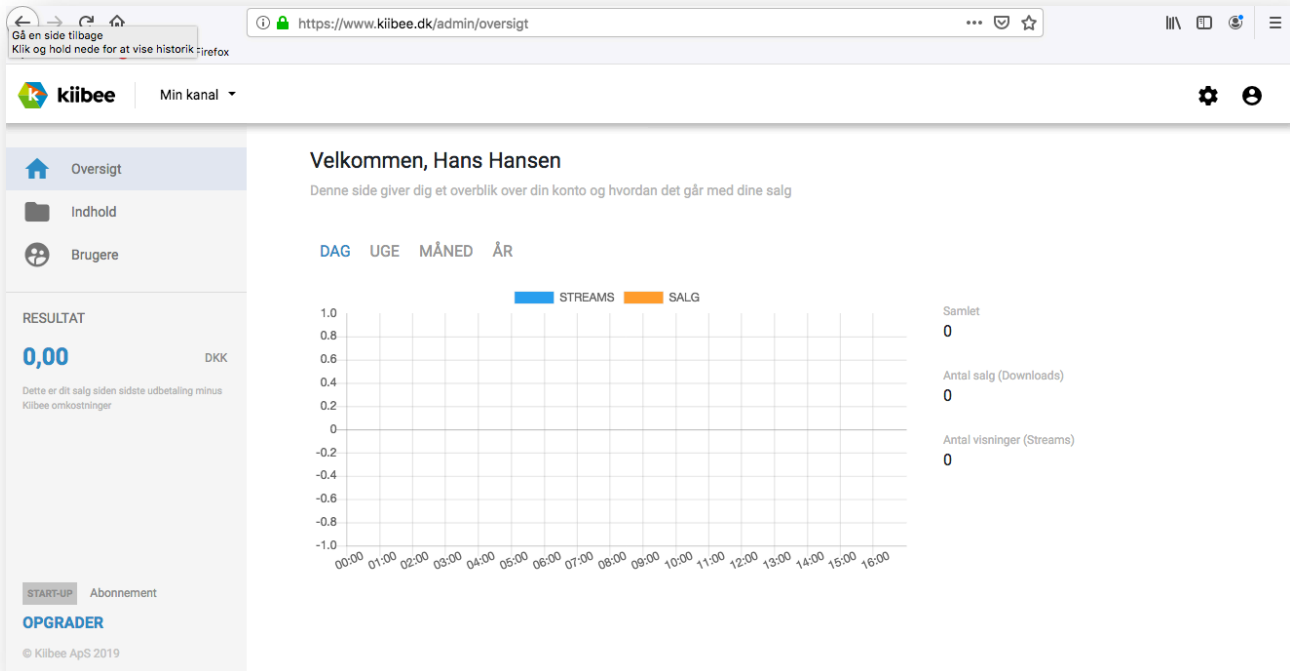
Gå en side tilbage
Klik og hold nede for at vise historik
Firefox

https://www.kiibee.dk/admin/oversigt

kiibee Min kanal

Oversigt
Indhold
Brugere

RESULTAT
0,00 DKK
Dette er dit salg siden sidste udbetaling minus Kiibee omkostninger

START-UP Abonnement
OPGRADER
© Kiibee ApS 2019

Velkommen, Hans Hansen
Denne side giver dig et overblik over din konto og hvordan det går med dine salg

DAG UGE MÅNED ÅR

STREAMS SALG

1.0
0.8
0.6
0.4
0.2
0
-0.2
-0.4
-0.6
-0.8
-1.0

00:00 01:00 02:00 03:00 04:00 05:00 06:00 07:00 08:00 09:00 10:00 11:00 12:00 13:00 14:00 15:00 16:00

Samlet
0
Antal salg (Downloads)
0
Antal visninger (Streams)
0